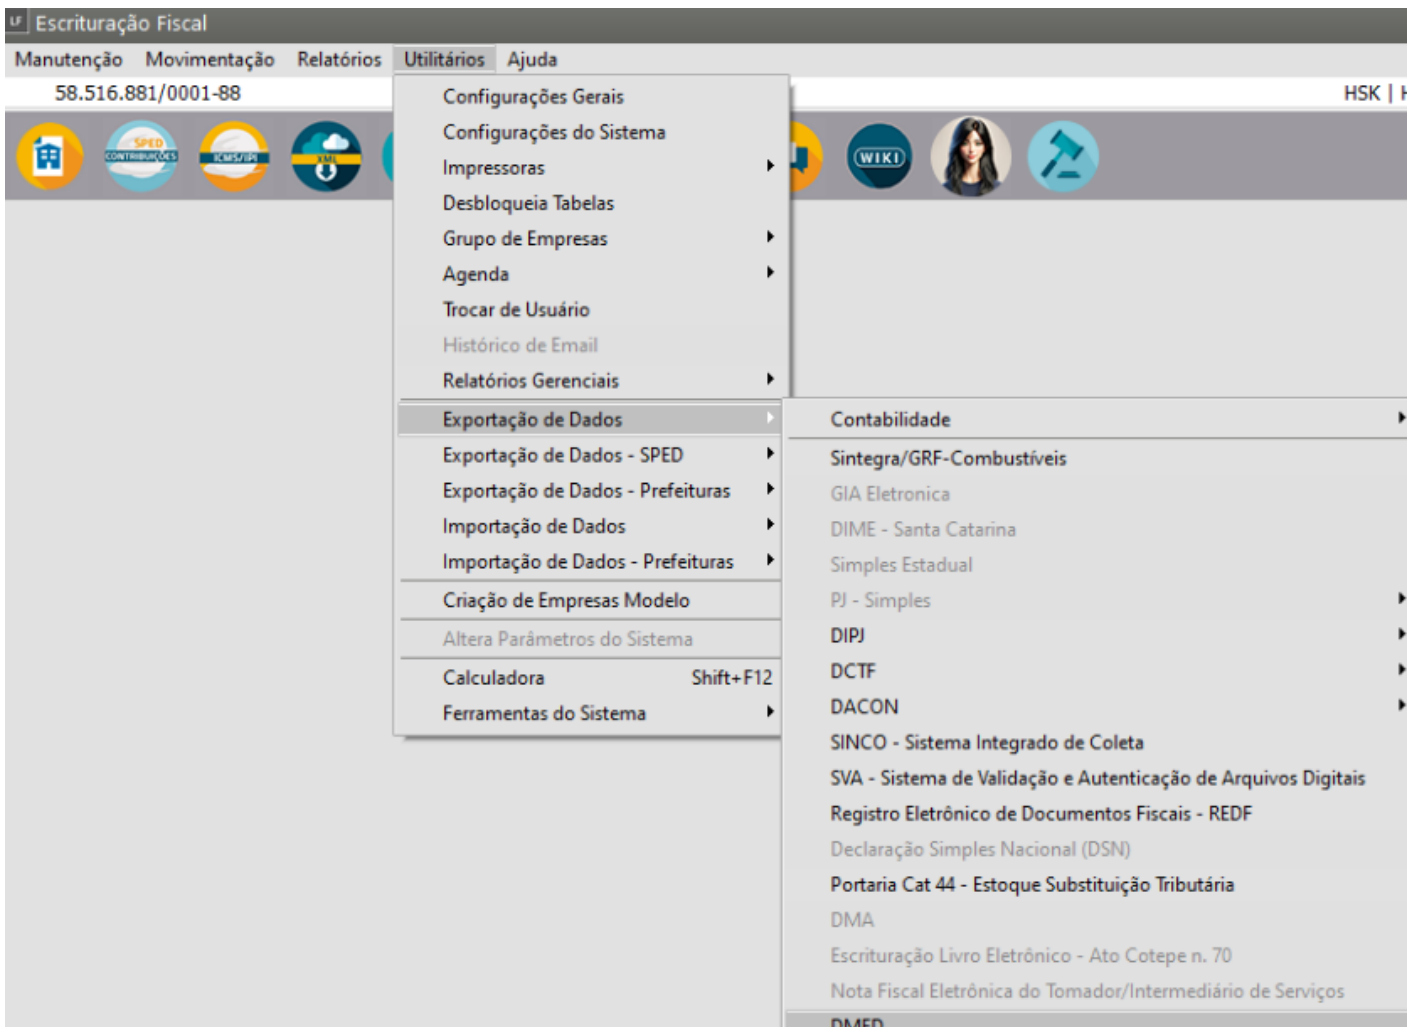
Escrituração Fiscal

Manutenção Movimentação Relatórios Utilitários Ajuda

58.516.881/0001-88

HSK | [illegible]

SPED CONTRIBUIÇÕES

ICMS/IPI

XML

WIKI

Configurações Gerais
Configurações do Sistema
Impressoras
Desbloqueia Tabelas
Grupo de Empresas
Agenda
Trocar de Usuário
Histórico de Email
Relatórios Gerenciais
Exportação de Dados
Exportação de Dados - SPED
Exportação de Dados - Prefeituras
Importação de Dados
Importação de Dados - Prefeituras
Criação de Empresas Modelo
Altera Parâmetros do Sistema
Calculadora Shift+F12
Ferramentas do Sistema

Contabilidade
Sintegra/GRF-Combustíveis
GIA Eletronica
DIME - Santa Catarina
Simples Estadual
PJ - Simples
DIPJ
DCTF
DACON
SINCO - Sistema Integrado de Coleta
SVA - Sistema de Validação e Autenticação de Arquivos Digitais
Registro Eletrônico de Documentos Fiscais - REDF
Declaração Simples Nacional (DSN)
Portaria Cat 44 - Estoque Substituição Tributária
DMA
Escrituração Livro Eletrônico - Ato Cotepe n. 70
Nota Fiscal Eletrônica do Tomador/Intermediário de Serviços
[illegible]